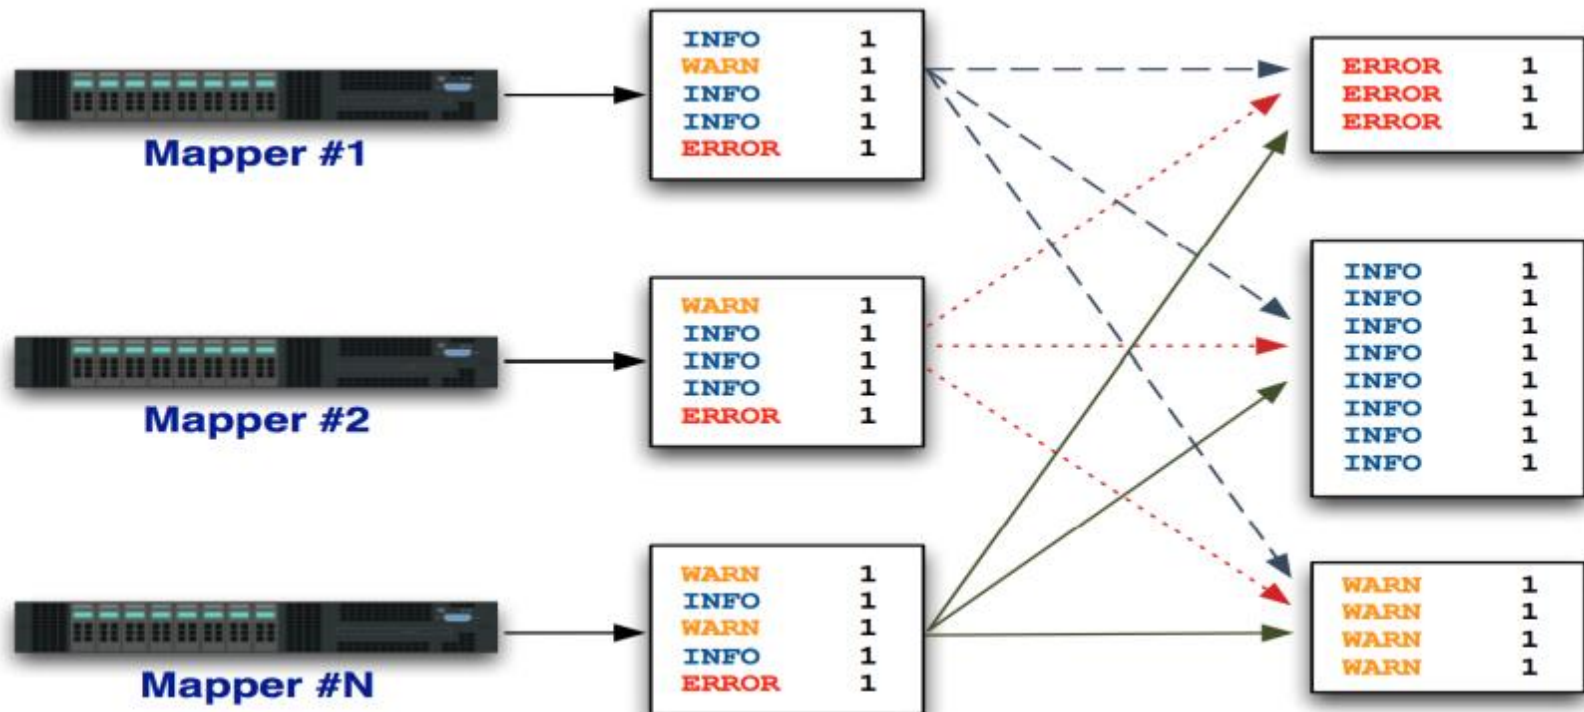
Mapper #1

| | |
|---|---|
| INFO | 1 |
| WARN | 1 |
| INFO | 1 |
| INFO | 1 |
| ERROR | 1 |

Mapper #2

| | |
|---|---|
| WARN | 1 |
| INFO | 1 |
| INFO | 1 |
| INFO | 1 |
| ERROR | 1 |

Mapper #N

| | |
|---|---|
| WARN | 1 |
| INFO | 1 |
| WARN | 1 |
| INFO | 1 |
| ERROR | 1 |

| | |
|---|---|
| ERROR | 1 |
| ERROR | 1 |
| ERROR | 1 |

| | |
|---|---|
| INFO | 1 |
| INFO | 1 |
| INFO | 1 |
| INFO | 1 |
| INFO | 1 |
| INFO | 1 |
| INFO | 1 |
| INFO | 1 |

| | |
|---|---|
| WARN | 1 |
| WARN | 1 |
| WARN | 1 |
| WARN | 1 |